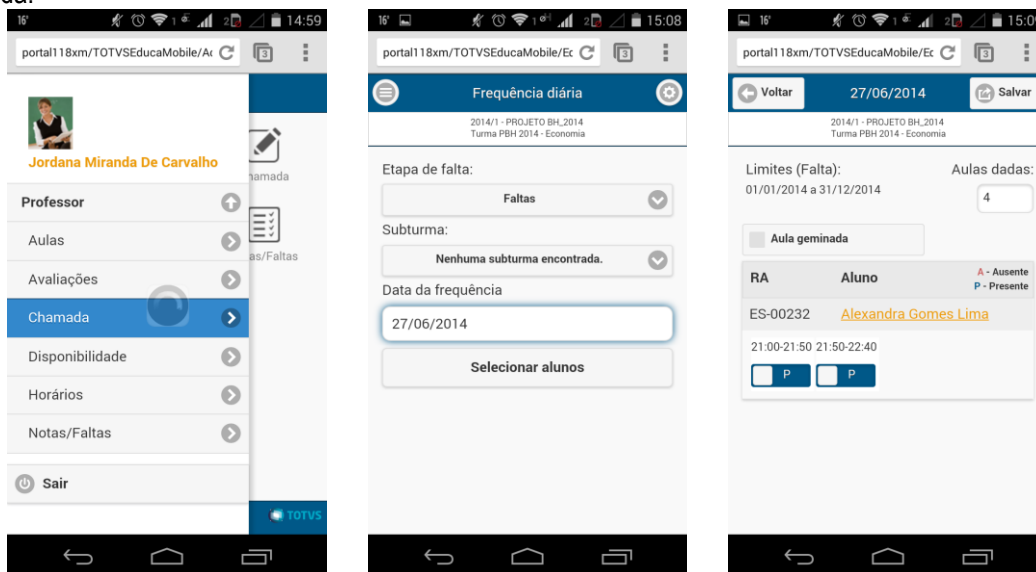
16° 14:59
portal118xm/TOTVSEducaMobile/A
Jordana Miranda De Carvalho
Professor
Aulas
Avaliações
Chamada
Disponibilidade
Horários
Notas/Faltas
Sair
hamada
as/Faltas
TOTVS

16° 15:08
portal118xm/TOTVSEducaMobile/E
Frequência diária
2014/1 - PROJETO BH_2014
Turma PBH 2014 - Economia
Etapa de falta:
Faltas
Subturma:
Nenhuma subturma encontrada.
Data da frequência
27/06/2014
Selecionar alunos

16° 15:0
portal118xm/TOTVSEducaMobile/E
Voltar
27/06/2014
Salvar
2014/1 - PROJETO BH_2014
Turma PBH 2014 - Economia
Limites (Falta):
01/01/2014 a 31/12/2014
Aulas dadas:
4
Aula geminada

| RA | Aluno | A - Ausente P - Presente |
|---|---|---|
| ES-00232 | Alexandra Gomes Lima | |

21:00-21:50 21:50-22:40
P P